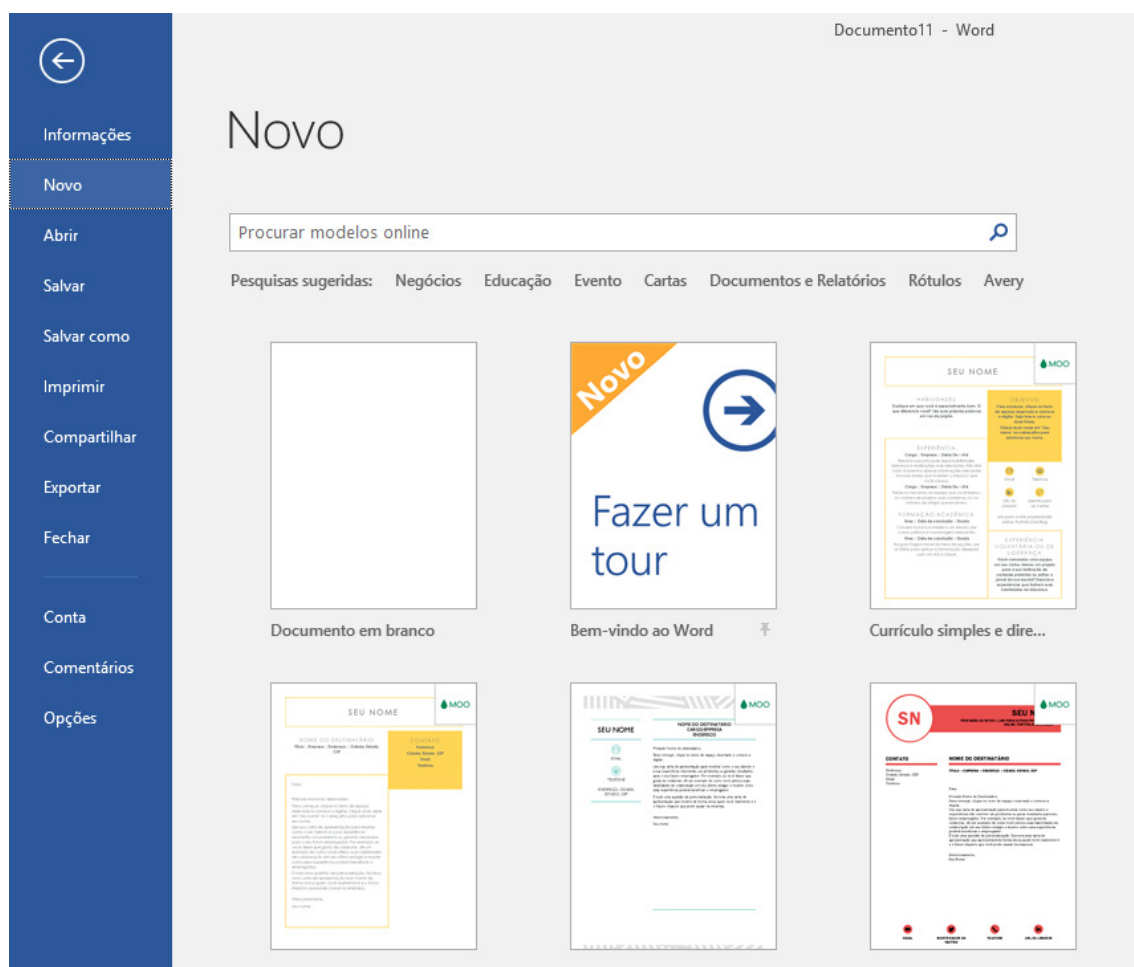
Documento11 - Word

Informações
Novo
Abrir
Salvar
Salvar como
Imprimir
Compartilhar
Exportar
Fechar
Conta
Comentários
Opções

Novo

Procurar modelos online

Pesquisas sugeridas: Negócios Educação Evento Cartas Documentos e Relatórios Rótulos Avery

Documento em branco

Novo
Fazer um tour
Bem-vindo ao Word

SEU NOME
MOO
Currículo simples e dire...

SEU NOME
MOO

SEU NOME
NOME DO DESTINATÁRIO
MOO

SN
SEU NOME
MOO